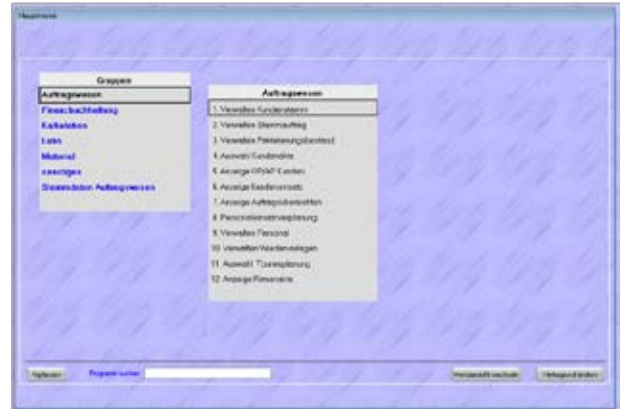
Hauptmenü

Gruppen
Auftragswesen
Finanzbuchhaltung
Kalkulation
Lohn
Material
sonstiges
Stammdaten Auftragswesen

Auftragswesen
1. Verwalten Kundenstamm
2. Verwalten Stammauftrag
3. Verwalten Preisberechnungsbestand
4. Auswahl Kundenliste
5. Anzeige OPAP Kunden
6. Anzeige Bestellvorrats
7. Anzeige Auftragsübersichten
8. Personaleinsatzplanung
9. Verwalten Personal
10. Verwalten Wartevorlagen
11. Auswahl Tourenplanung
12. Anzeige Reservierte

Aufrufen
Programm suchen
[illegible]
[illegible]